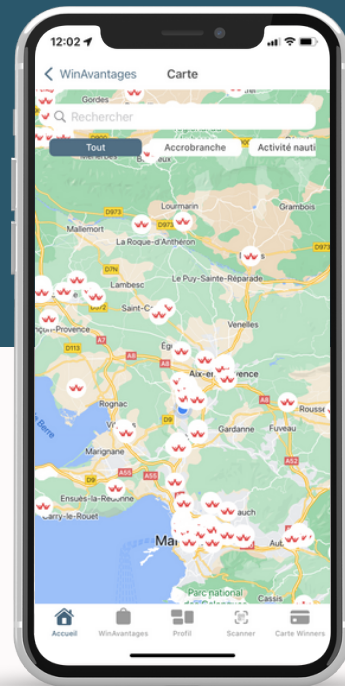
12:02

WinAvantages Carte

Gordes

Rechercher

Tout Accrobranche Activité nauti

Lourmarin

Grambois

D973

Mallemort

La Roque-d'Anthéron

D973

D7N

Le Puy-Sainte-Réparade

Lambesc

Saint-C

Venelles

-Provence

D113

A7

Eg

Aix-en-Provence

A8

Rognac

Rousse

Gardanne

Fuveau

Marignane

A55

A52

Ensuès-la-Redonne

Carry-le-Rouet

Mar

Aub

Parc national

Accueil WinAvantages Profil Scanner Carte Winners